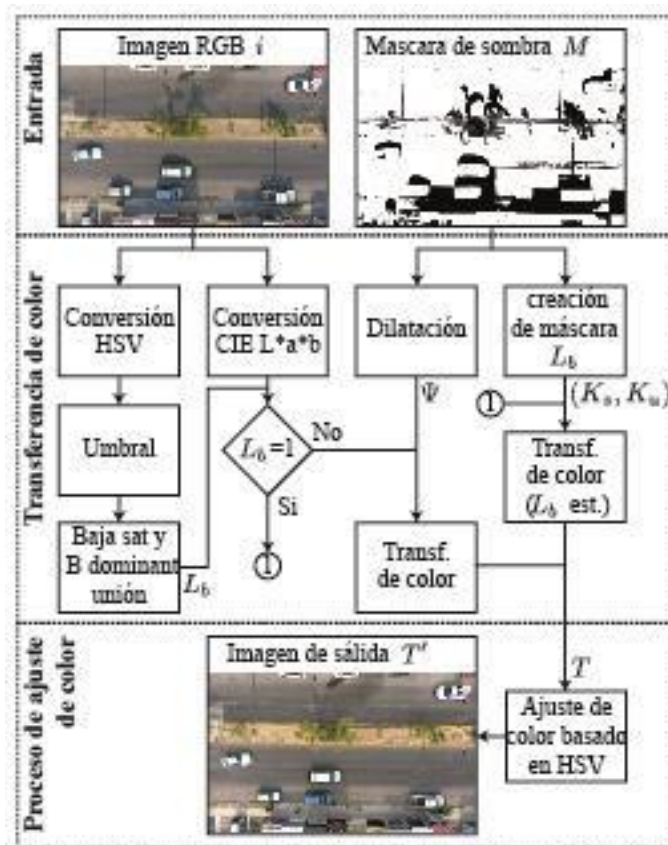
Entrada

Imagen RGB $i$

Mascara de sombra $M$

Transferencia de color

Conversión HSV

Conversión CIE L*a*b

Dilatación

creación de máscara $L_b$

Umbral

$L_b=1$

No

Si

$\Psi$

$(K_s, K_u)$

1

Transf. de color ($L_b$ est.)

Baja sat y B dominant unión

$L_b$

1

Transf. de color

Proceso de ajuste de color

Imagen de sálida $T'$

$T$

Ajuste de color basado en HSV